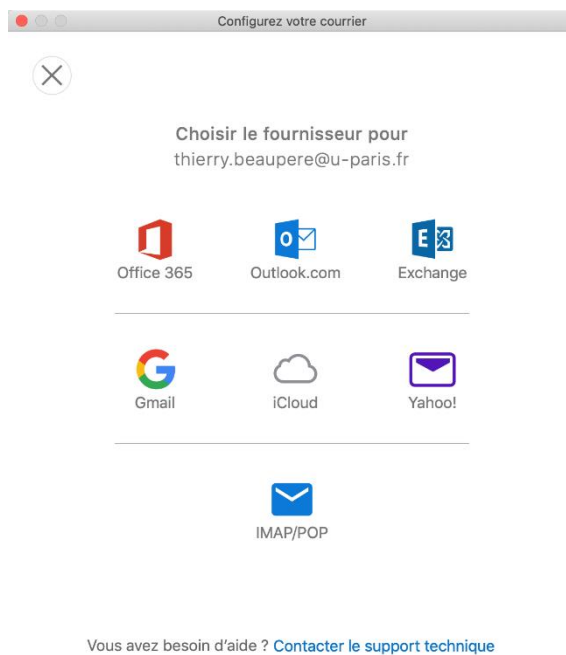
Configurez votre courrier

Choisir le fournisseur pour
thierry.beaupere@u-paris.fr

Office 365
Outlook.com
Exchange

Gmail
iCloud
Yahoo!

IMAP/POP

Vous avez besoin d'aide ? Contacter le support technique